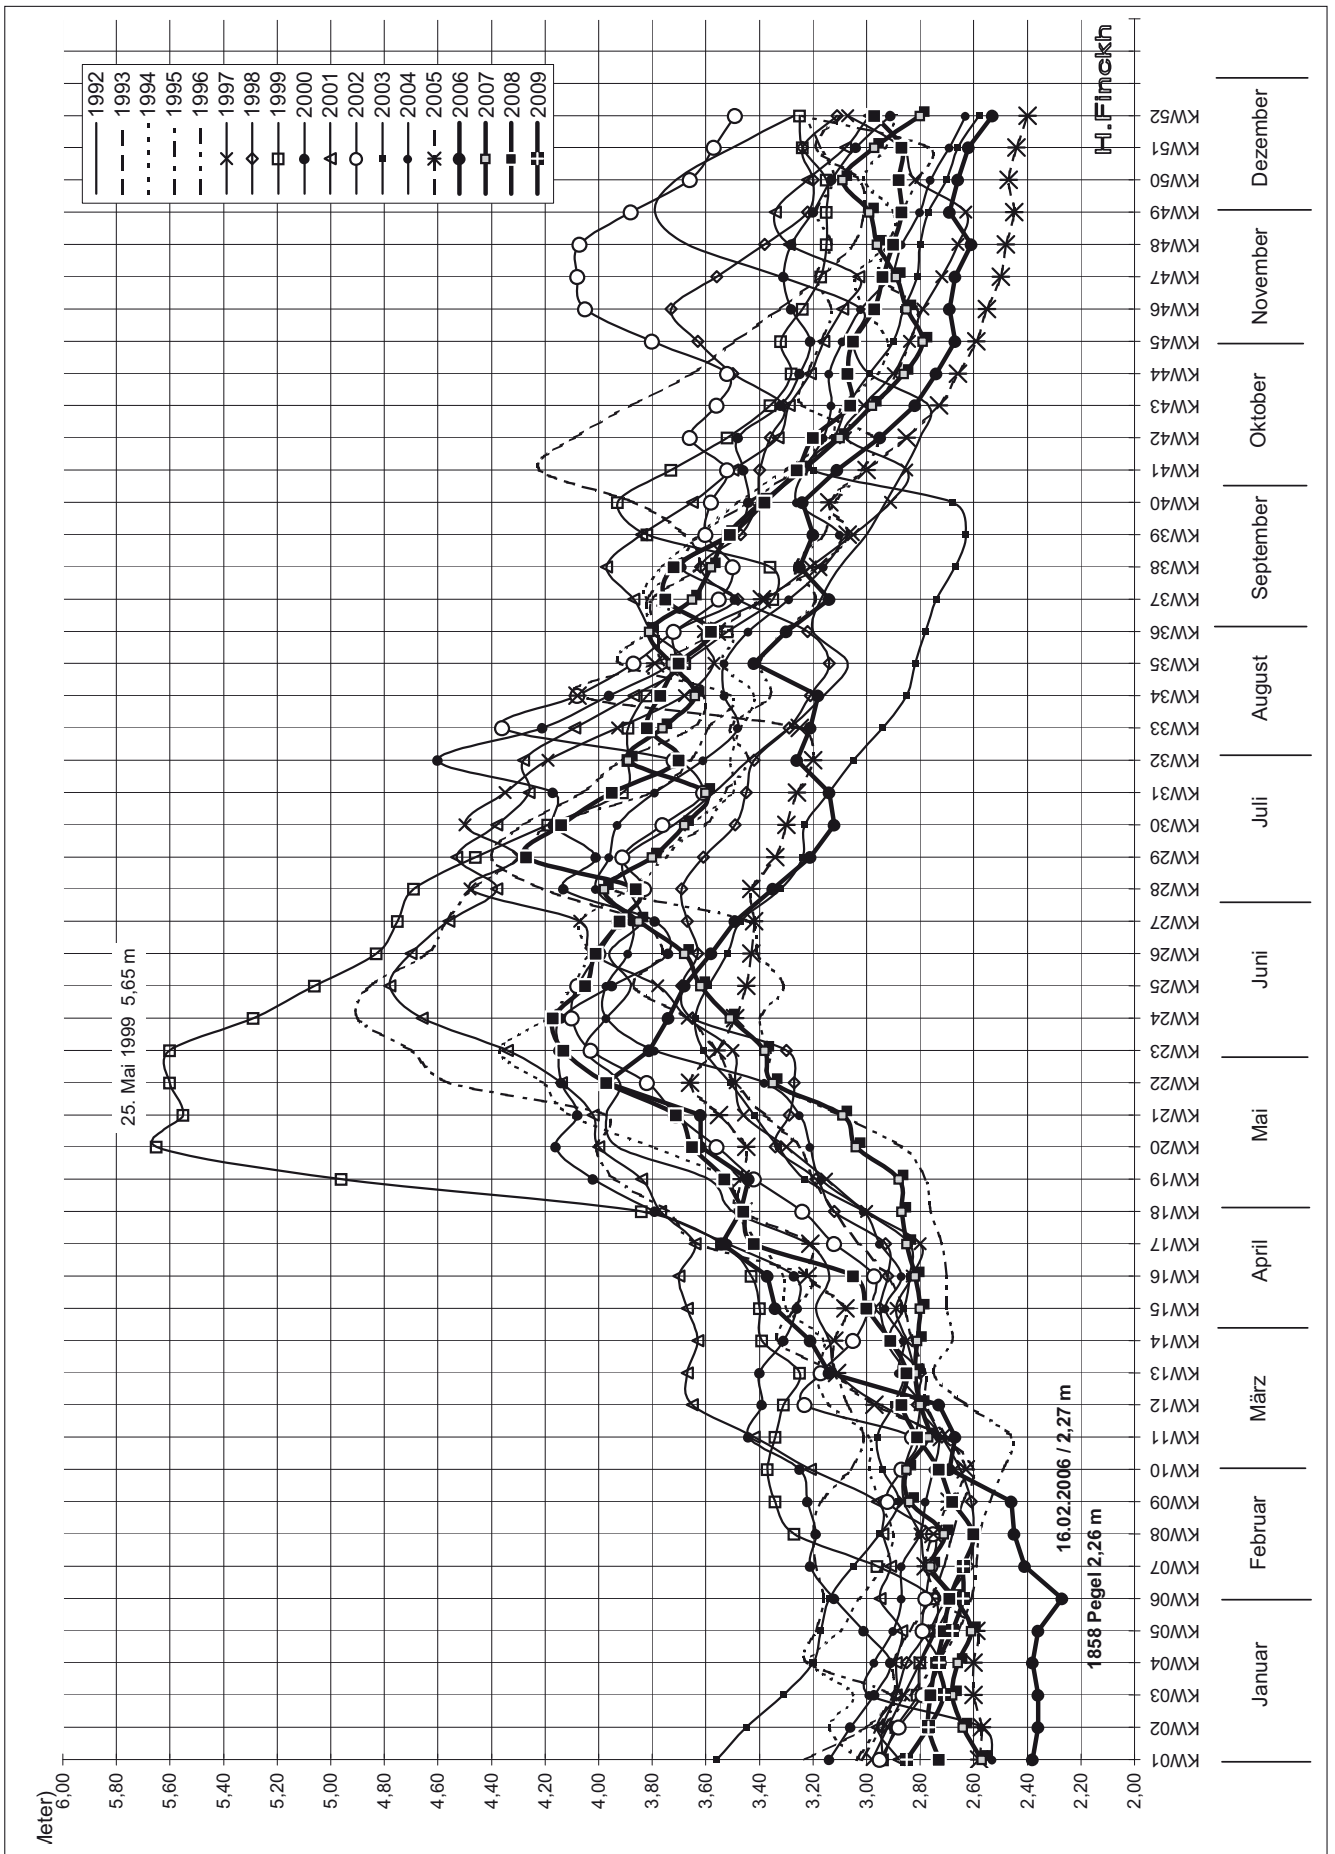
1992
1993
1994
1995
1996
1997
1998
1999
2000
2001
2002
2003
2004
2005
2006
2007
2008
2009

H. Finckh

25. Mai 1999 5,65 m

16.02.2006 / 2,27 m

1858 Pegel 2,26 m

/eter)
6,00
5,80
5,60
5,40
5,20
5,00
4,80
4,60
4,40
4,20
4,00
3,80
3,60
3,40
3,20
3,00
2,80
2,60
2,40
2,20
2,00

KW01
KW02
KW03
KW04
KW05
KW06
KW07
KW08
KW09
KW10
KW11
KW12
KW13
KW14
KW15
KW16
KW17
KW18
KW19
KW20
KW21
KW22
KW23
KW24
KW25
KW26
KW27
KW28
KW29
KW30
KW31
KW32
KW33
KW34
KW35
KW36
KW37
KW38
KW39
KW40
KW41
KW42
KW43
KW44
KW45
KW46
KW47
KW48
KW49
KW50
KW51
KW52

Januar
Februar
März
April
Mai
Juni
Juli
August
September
Oktober
November
Dezember